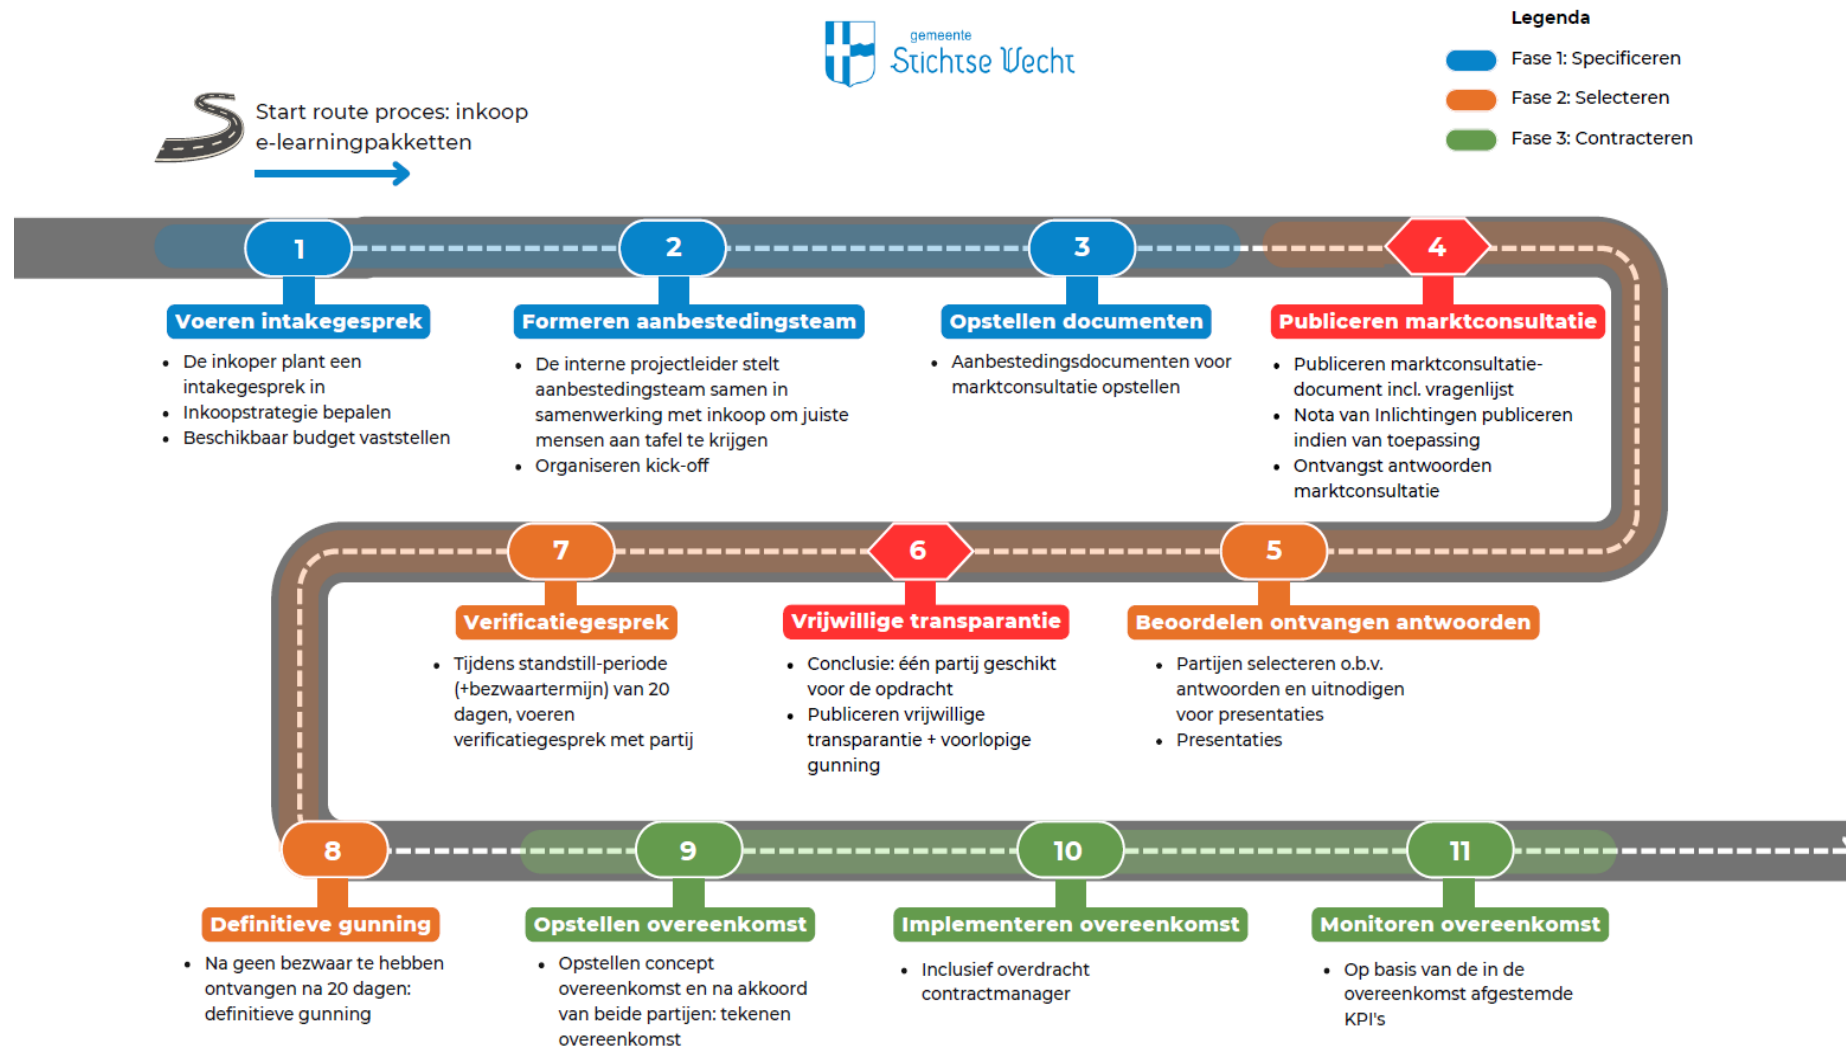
gemeente
Stichtse Vecht

Legenda
Fase 1: Specificeren
Fase 2: Selecteren
Fase 3: Contracteren

Start route proces: inkoop e-learningpakketten

1
Voeren intakegesprek
- De inkoper plant een intakegesprek in
- Inkoopstrategie bepalen
- Beschikbaar budget vaststellen

2
Formeren aanbestedingsteam
- De interne projectleider stelt aanbestedingsteam samen in samenwerking met inkoop om juiste mensen aan tafel te krijgen
- Organiseren kick-off

3
Opstellen documenten
- Aanbestedingsdocumenten voor marktconsultatie opstellen

4
Publiceren marktconsultatie
- Publiceren marktconsultatie-document incl. vragenlijst
- Nota van Inlichtingen publiceren indien van toepassing
- Ontvangst antwoorden marktconsultatie

7
Verificatiegesprek
- Tijdens standstill-periode (+bezwaartermijn) van 20 dagen, voeren verificatiegesprek met partij

6
Vrijwillige transparantie
- Conclusie: één partij geschikt voor de opdracht
- Publiceren vrijwillige transparantie + voorlopige gunning

5
Beoordelen ontvangen antwoorden
- Partijen selecteren o.b.v. antwoorden en uitnodigen voor presentaties
- Presentaties

8
Definitieve gunning
- Na geen bezwaar te hebben ontvangen na 20 dagen: definitieve gunning

9
Opstellen overeenkomst
- Opstellen concept overeenkomst en na akkoord van beide partijen: tekenen overeenkomst

10
Implementeren overeenkomst
- Inclusief overdracht contractmanager

11
Monitoren overeenkomst
- Op basis van de in de overeenkomst afgestemde KPI's